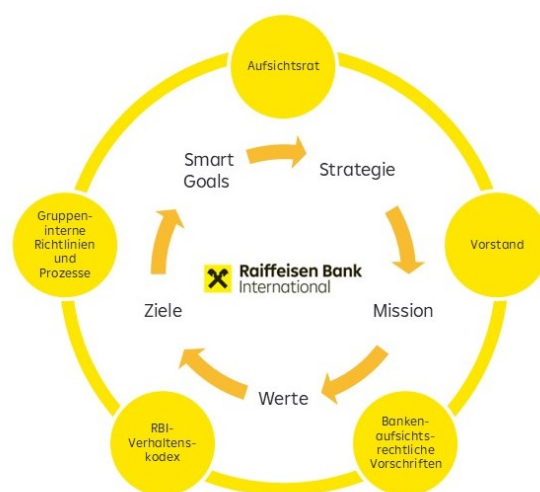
Aufsichtsrat

Smart Goals

Strategie

Gruppeninterne Richtlinien und Prozesse

Vorstand

Raiffeisen Bank International

Ziele

Mission

Werte

RBI-Verhaltenskodex

Bankenaufsichtsrechtliche Vorschriften